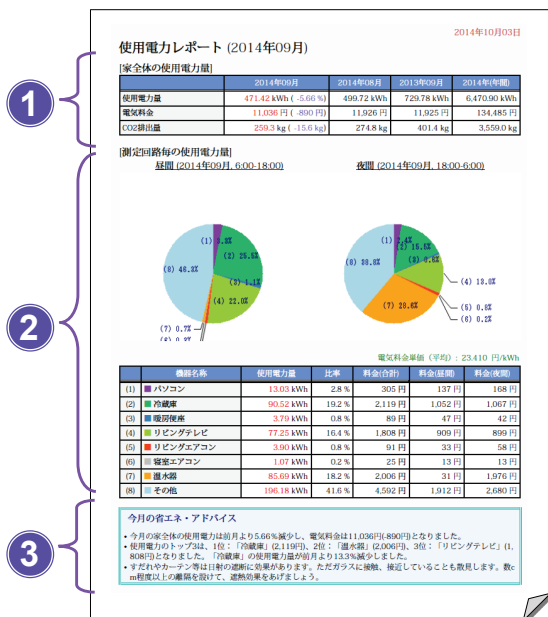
2014年10月03日

使用電力レポート (2014年09月)

[家全体の使用電力量]

| | 2014年09月 | 2014年08月 | 2013年09月 | 2014年(年間) |
|---|---|---|---|---|
| 使用電力量 | 471.42 kWh ( -5.66 %) | 499.72 kWh | 729.78 kWh | 6,470.90 kWh |
| 電気料金 | 11,036 円 ( -890 円) | 11,926 円 | 11,925 円 | 134,485 円 |
| CO2排出量 | 259.3 kg ( -15.6 kg) | 274.8 kg | 401.4 kg | 3,559.0 kg |

[測定回路毎の使用電力量]

昼間 (2014年09月, 6:00-18:00)

(1) 3.8%
(2) 25.5%
(3) 4.1%
(4) 22.0%
(7) 0.7%
(8) 0.9%
(8) 46.2%

夜間 (2014年09月, 18:00-6:00)

(1) 2.8%
(2) 15.6%
(3)
(4) 13.0%
(5) 0.0%
(6) 0.2%
(7) 28.8%
(8) 38.8%

電気料金単価 (平均) : 23.410 円/kWh

| | 機器名称 | 使用電力量 | 比率 | 料金(合計) | 料金(昼間) | 料金(夜間) |
|---|---|---|---|---|---|---|
| (1) | パソコン | 13.03 kWh | 2.8 % | 305 円 | 137 円 | 168 円 |
| (2) | 冷蔵庫 | 90.52 kWh | 19.2 % | 2,119 円 | 1,052 円 | 1,067 円 |
| (3) | 暖房便座 | 3.79 kWh | 0.8 % | 89 円 | 47 円 | 42 円 |
| (4) | リビングテレビ | 77.25 kWh | 16.4 % | 1,808 円 | 909 円 | 899 円 |
| (5) | リビングエアコン | 3.90 kWh | 0.8 % | 91 円 | 33 円 | 58 円 |
| (6) | 寝室エアコン | 1.07 kWh | 0.2 % | 25 円 | 13 円 | 13 円 |
| (7) | 湯水器 | 85.69 kWh | 18.2 % | 2,006 円 | 31 円 | 1,976 円 |
| (8) | その他 | 196.18 kWh | 41.6 % | 4,592 円 | 1,912 円 | 2,680 円 |

今月の省エネ・アドバイス

• 今月の家全体の使用電力は前月より5.66%減少し、電気料金は11,036円(-890円)となりました。
• 使用電力のトップ3は、1位:「冷蔵庫」(2,119円)、2位:「湯水器」(2,006円)、3位:「リビングテレビ」(1,808円)となりました。「冷蔵庫」の使用電力量が前月より13.3%減少しました。
• すだれやカーテン等は日射の遮断に効果があります。ただガラスに接触、接近していることも散見します。数cm程度以上の離隔を設けて、遮熱効果をあげましょう。

1
2
3